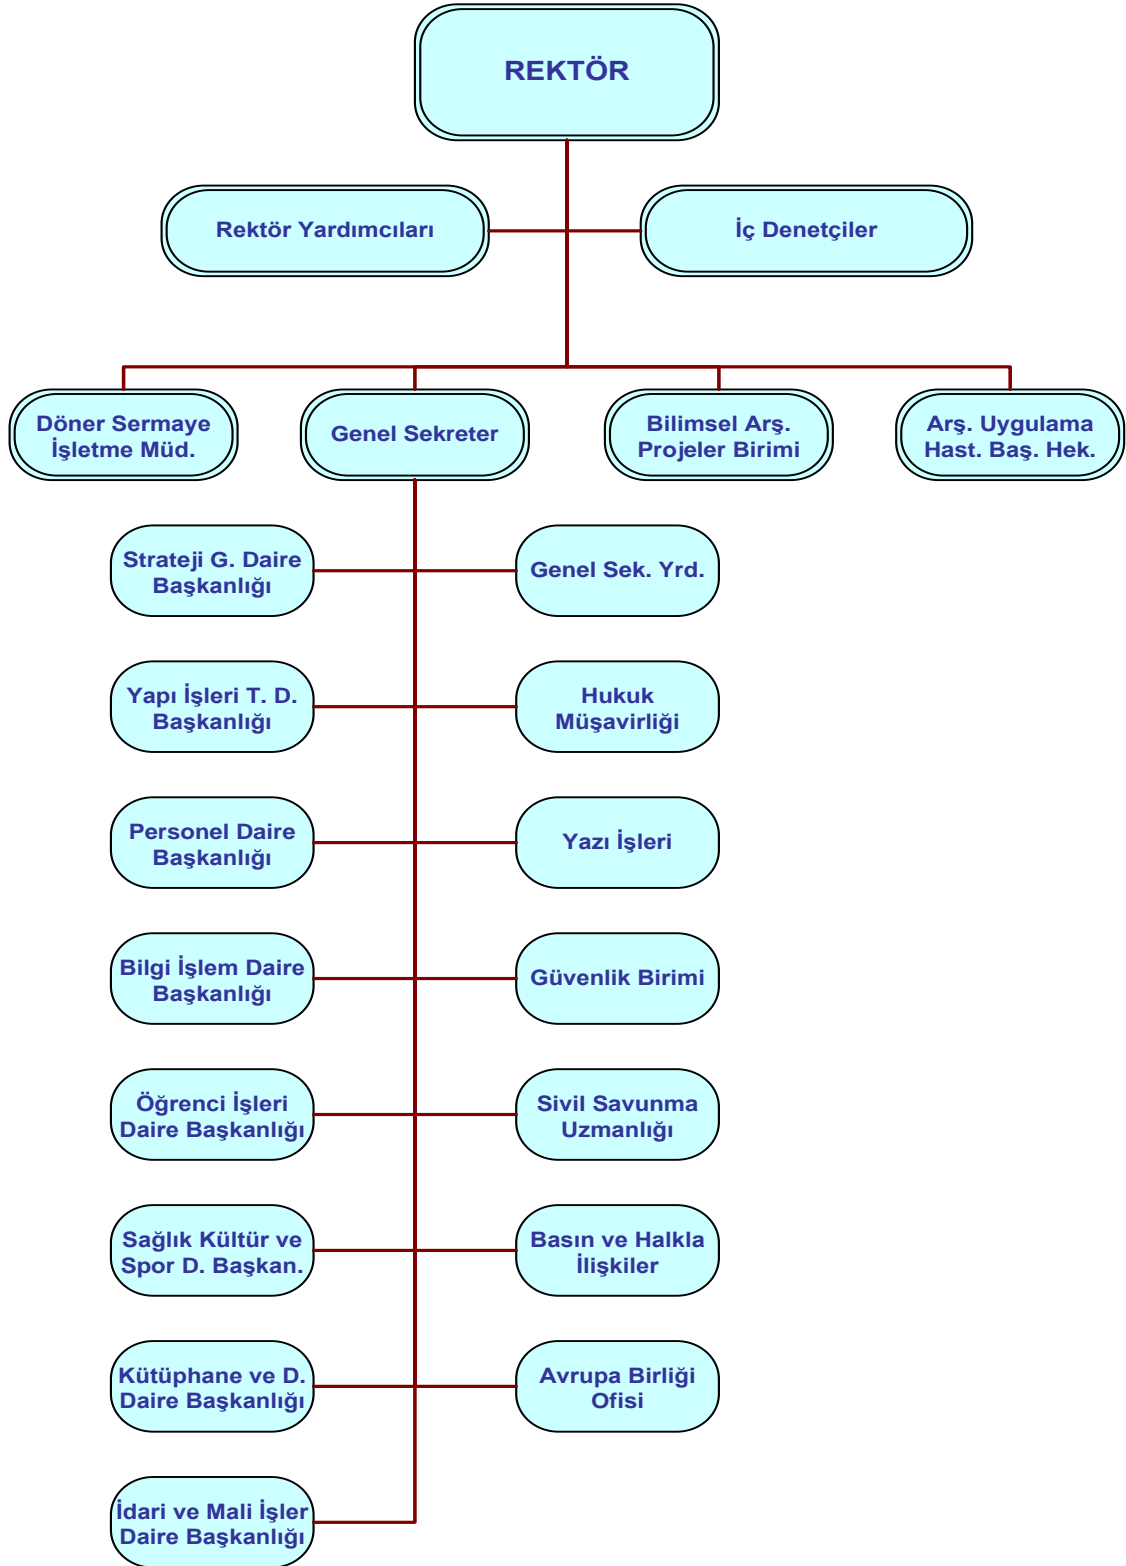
REKTÖR

Rektör Yardımcıları

İç Denetçiler

Döner Sermaye İşletme Müd.

Genel Sekreter

Bilimsel Arş. Projeler Birimi

Arş. Uygulama Hast. Baş. Hek.

Strateji G. Daire Başkanlığı

Genel Sek. Yrd.

Yapı İşleri T. D. Başkanlığı

Hukuk Müşavirliği

Personel Daire Başkanlığı

Yazı İşleri

Bilgi İşlem Daire Başkanlığı

Güvenlik Birimi

Öğrenci İşleri Daire Başkanlığı

Sivil Savunma Uzmanlığı

Sağlık Kültür ve Spor D. Başkan.

Basın ve Halkla İlişkiler

Kütüphane ve D. Daire Başkanlığı

Avrupa Birliği Ofisi

İdari ve Mali İşler Daire Başkanlığı